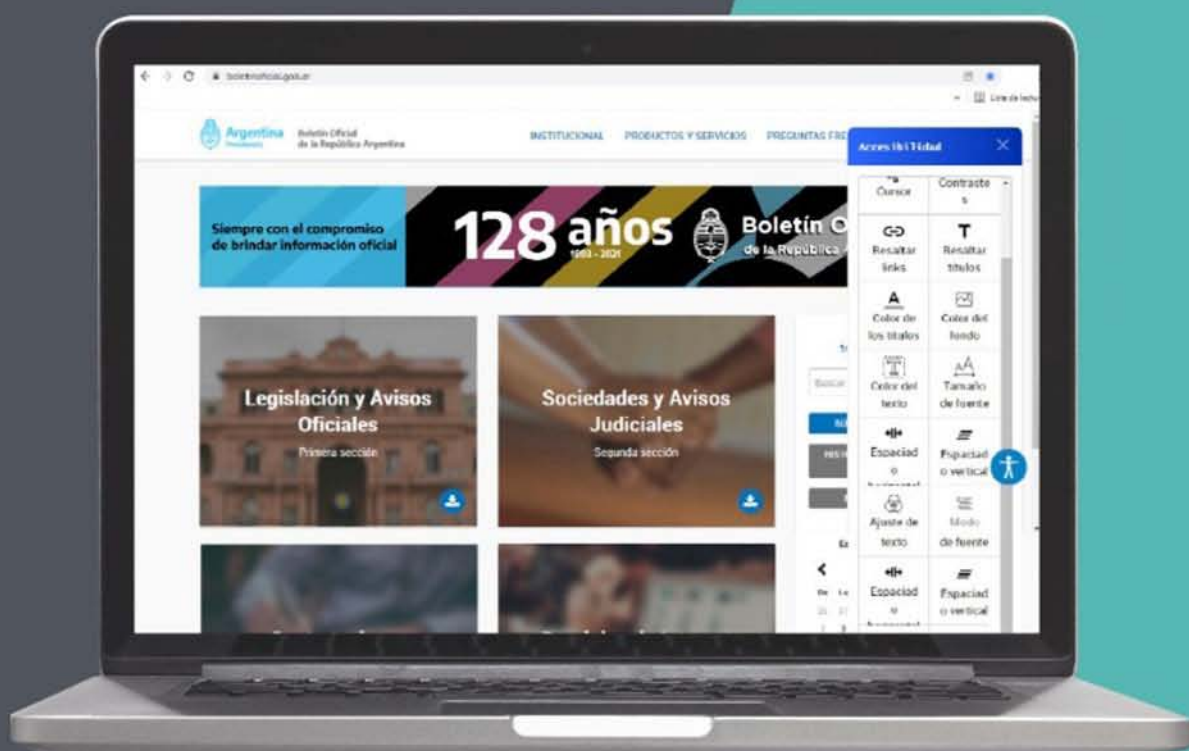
boletinoficial.gob.ar

Lista de lectura

Argentina Presidencia

Boletín Oficial de la República Argentina

INSTITUCIONAL PRODUCTOS Y SERVICIOS PREGUNTAS FRE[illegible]

Accesibilidad

Cursor

Contrastes

Resaltar links

Resaltar títulos

Color de los títulos

Color del fondo

Color del texto

Tamaño de fuente

Espaciado horizontal

Espaciado vertical

Ajuste de texto

Modo de fuente

Espaciado horizontal

Espaciado vertical

Siempre con el compromiso de brindar información oficial

128 años 1893 - 2021

Boletín O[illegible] de la República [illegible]

Legislación y Avisos Oficiales

Primera sección

Sociedades y Avisos Judiciales

Segunda sección

Buscar